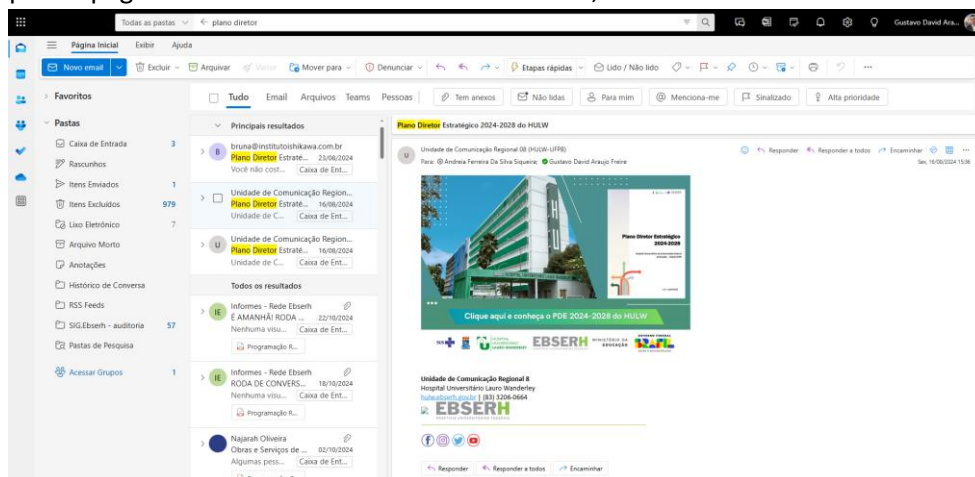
Todas as pastas ← plano diretor

Gustavo David Ara...

Página Inicial Exibir Ajuda

Novo email Excluir Arquivar Visitar Mover para Denunciar Etapas rápidas Lido / Não lido ...

Favoritos

Pastas

Caixa de Entrada 3

Rascunhos

Itens Enviados 1

Itens Excluídos 979

Lixo Eletrônico 7

Arquivo Morto

Anotações

Histórico de Conversa

RSS Feeds

SIG.Ebserh - auditoria 57

Pastas de Pesquisa

Acessar Grupos 1

Tudo Email Arquivos Teams Pessoas Tem anexos Não lidas Para mim Menciona-me Sinalizado Alta prioridade

Principais resultados

B bruna@institutoishikawa.com.br Plano Diretor Estraté... 23/08/2024 Você não cost... Caixa de Ent...

Unidade de Comunicação Region... Plano Diretor Estraté... 16/08/2024 Unidade de C... Caixa de Ent...

U Unidade de Comunicação Region... Plano Diretor Estraté... 16/08/2024 Unidade de C... Caixa de Ent...

Todos os resultados

IE Informes - Rede Ebserh É AMANHÃ! RODA ... 22/10/2024 Nenhuma visu... Caixa de Ent... Programação R...

IE Informes - Rede Ebserh RODA DE CONVERS... 18/10/2024 Nenhuma visu... Caixa de Ent... Programação R...

Najarah Oliveira Obras e Serviços de ... 02/10/2024 Algumas pess... Caixa de Ent...

Plano Diretor Estratégico 2024-2028 do HULW

Unidade de Comunicação Regional 08 (HULW-UFPB)
Para: Andreia Ferreira Da Silva Siqueira; Gustavo David Araujo Freire

Responder Responder a todos Encaminhar
Sex, 16/08/2024 15:36

Plano Diretor Estratégico 2024-2028

Clique aqui e conheça o PDE 2024-2028 do HULW

EBSERH MINISTÉRIO DA EDUCAÇÃO

Unidade de Comunicação Regional 8
Hospital Universitário Lauro Wanderley
hulw@ebserh.gov.br | (83) 3206-0664
EBSERH

Responder Responder a todos Encaminhar